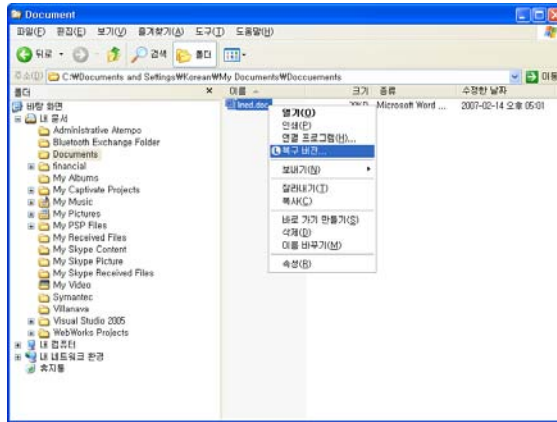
Document

파일(F) 편집(E) 보기(V) 즐겨찾기(A) 도구(T) 도움말(H)

뒤로 · 검색 폴더

주소(D) C:₩Documents and Settings₩Korean₩My Documents₩Doccuements 이동

폴더 ×

바탕 화면
내 문서
Administrative Atempo
Bluetooth Exchange Folder
Documents
financial
My Albums
My Captivate Projects
My Music
My Pictures
My PSP Files
My Received Files
My Skype Content
My Skype Picture
My Skype Received Files
My Video
Symantec
Villanova
Visual Studio 2005
WebWorks Projects
내 컴퓨터
내 네트워크 환경
휴지통

| 이름 | 크기 | 종류 | 수정한 날짜 |
|---|---|---|---|
| lined.doc | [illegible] | Microsoft Word ... | 2007-02-14 오후 05:01 |

열기(O)
인쇄(P)
연결 프로그램(H)...
복구 버전...
보내기(N)
잘라내기(T)
복사(C)
바로 가기 만들기(S)
삭제(D)
이름 바꾸기(M)
속성(R)